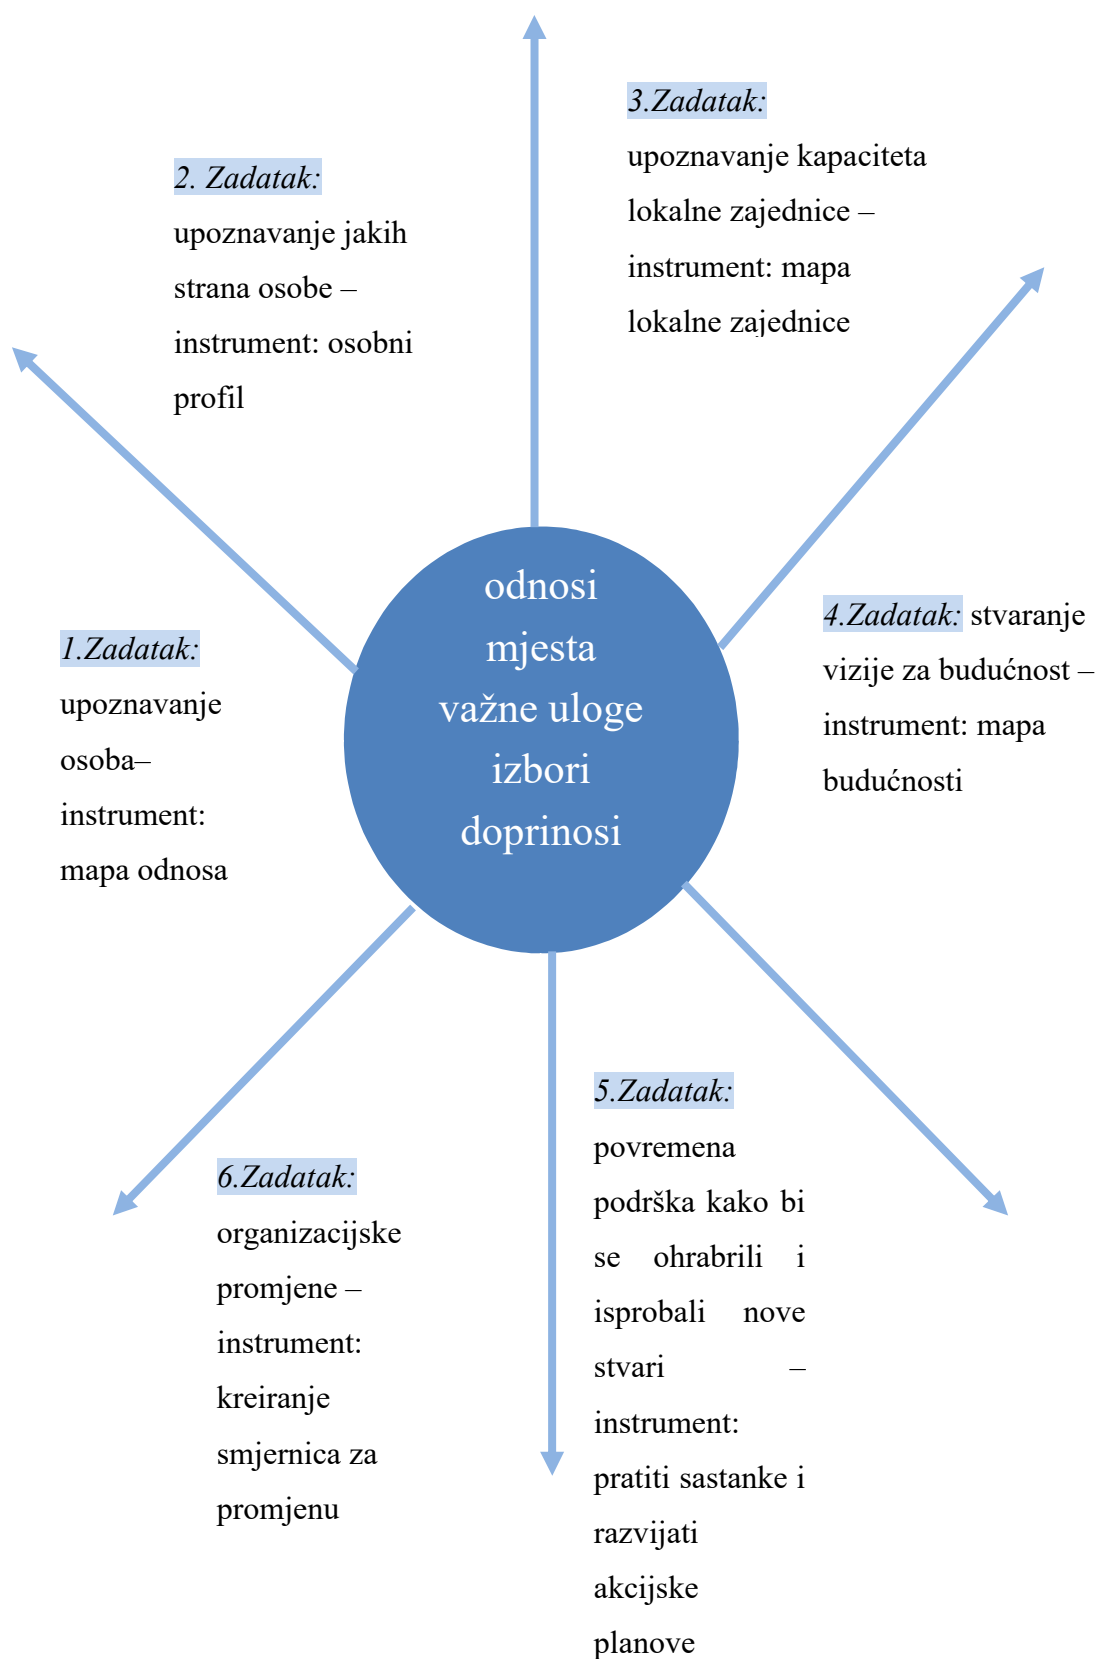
3.Zadatak: upoznavanje kapaciteta lokalne zajednice – instrument: mapa lokalne zajednice

2. Zadatak: upoznavanje jakih strana osobe – instrument: osobni profil

odnosi
mjesta
važne uloge
izbori
doprinosi

1.Zadatak: upoznavanje osoba– instrument: mapa odnosa

4.Zadatak: stvaranje vizije za budućnost – instrument: mapa budućnosti

5.Zadatak: povremena podrška kako bi se ohrabrili i isprobali nove stvari – instrument: pratiti sastanke i razvijati akcijske planove

6.Zadatak: organizacijske promjene – instrument: kreiranje smjernica za promjenu